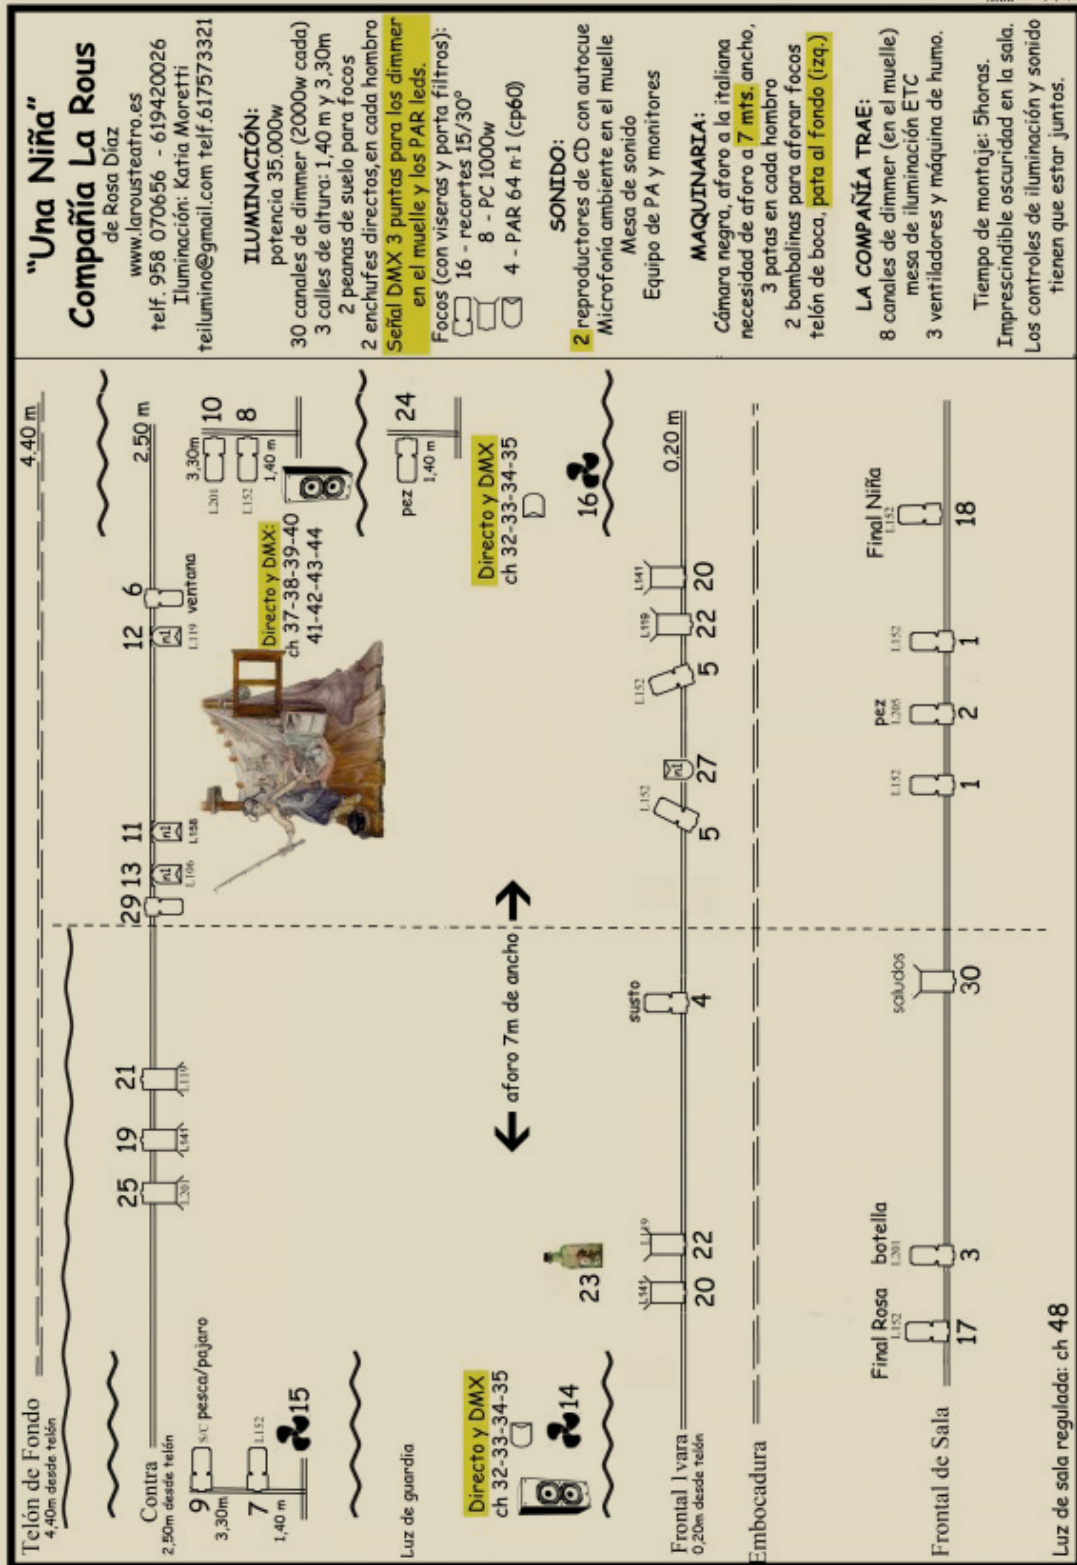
"Una Niña"
Compañía La Rous
de Rosa Díaz
www.larousteatro.es
telf. 958 070656 - 619420026
Iluminación: Katia Moretti
teilumino@gmail.com telf.617573321

ILUMINACIÓN:
potencia 35.000w
30 canales de dimmer (2000w cada)
3 calles de altura: 1,40 m y 3,30m
2 peanas de suelo para focos
2 enchufes directos,en cada hombro
Señal DMX 3 puntas para los dimmer en el muelle y los PAR leds.
Focos (con viseras y porta filtros):
16 - recortes 15/30º
8 - PC 1000w
4 - PAR 64 n-1 (cp60)

SONIDO:
2 reproductores de CD con autocue
Microfonía ambiente en el muelle
Mesa de sonido
Equipo de PA y monitores

MAQUINARIA:
Cámara negra, aforo a la italiana
necesidad de aforo a 7 mts. ancho,
3 patas en cada hombro
2 bambalinas para aforar focos
telón de boca, pata al fondo (izq.)

LA COMPAÑÍA TRAE:
8 canales de dimmer (en el muelle)
mesa de iluminación ETC
3 ventiladores y máquina de humo.

Tiempo de montaje: 5horas.
Imprescindible oscuridad en la sala.
Los controles de iluminación y sonido tienen que estar juntos.

Telón de Fondo
4,40m desde telón
4,40 m

Contra
2,50m desde telón
2,50 m
9 S/C pesca/pajaro
3,30m
7 L152
1,40 m
15
25 L201
19 L141
21 L119
29 13 11
L106 L158
12 6
L119 ventana
3,30m L201 10
L152 8
1,40 m

Directo y DMX:
ch 37-38-39-40
41-42-43-44

Luz de guardia
pez 24
1,40 m

Directo y DMX
ch 32-33-34-35
14

aforo 7m de ancho

Directo y DMX
ch 32-33-34-35
16

23

Frontal I vara
0,20m desde telón
0,20 m
L141 L119
20 22
susto
4
L152
5 27
L152
5
L119 L141
22 20

Embocadura

Frontal de Sala
Final Rosa
L152
17
botella
L201
3
saludos
30
L152
1
pez
L201
2
L152
1
Final Niña
L152
18

Luz de sala regulada: ch 48